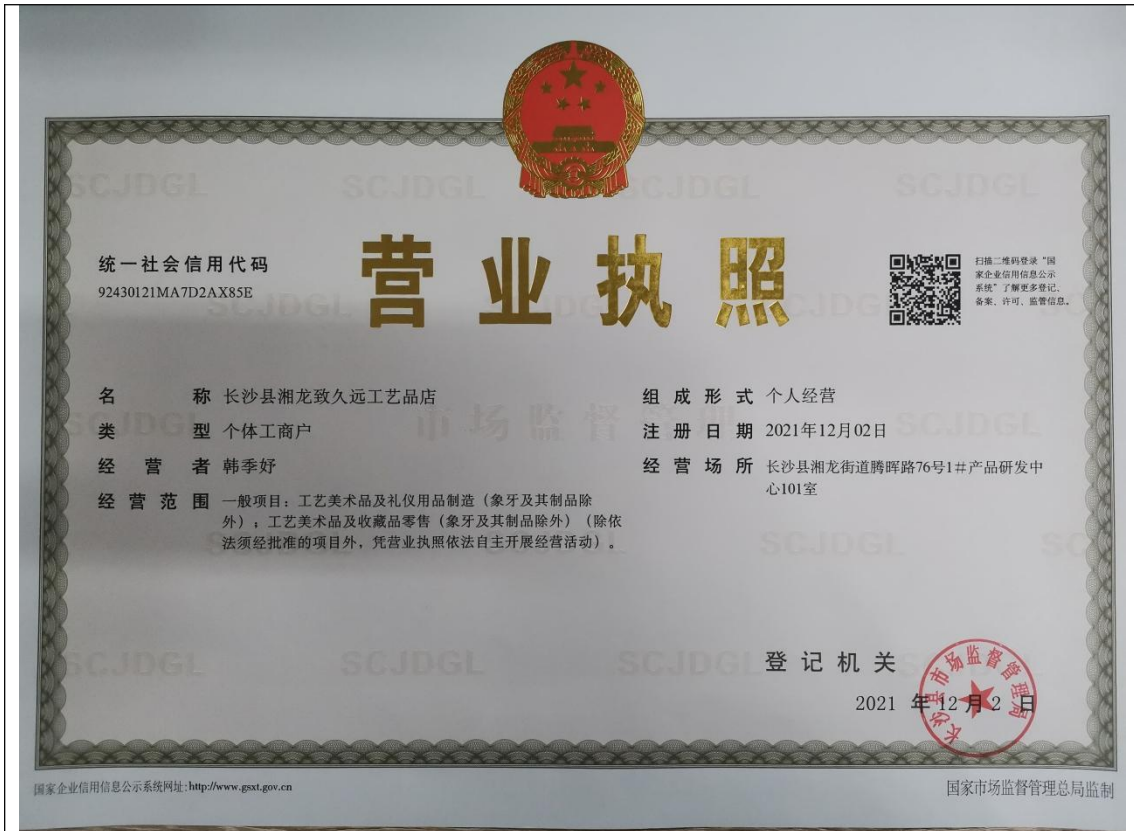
SCJDGL SCJDGL SCJDGL

统一社会信用代码
92430121MA7D2AX85E

营业执照

扫描二维码登录"国家企业信用信息公示系统"了解更多登记、备案、许可、监管信息。

名　　称　长沙县湘龙致久远工艺品店
类　　型　个体工商户
经 营 者　韩季妤
经营范围　一般项目：工艺美术品及礼仪用品制造（象牙及其制品除外）；工艺美术品及收藏品零售（象牙及其制品除外）（除依法须经批准的项目外，凭营业执照依法自主开展经营活动）。

组成形式　个人经营
注册日期　2021年12月02日
经营场所　长沙县湘龙街道腾晖路76号1#产品研发中心101室

市场监督管理

SCJDGL SCJDGL SCJDGL

登记机关

2021 年 12 月 2 日

长沙县市场监督管理局

国家企业信用信息公示系统网址：http://www.gsxt.gov.cn

国家市场监督管理总局监制